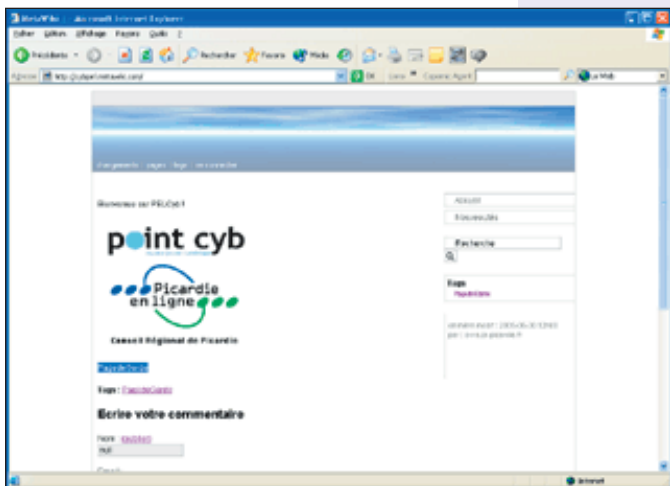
WikiniWiki - Microsoft Internet Explorer
Fichier Edition Affichage Favoris Outils ?
Précédente Rechercher Favoris Média
Adresse http://pdpicardie.wikini.com/ OK Liens Copernic Agent Le Web
changements pages tags se connecter
Bienvenue sur PDLCybN
point cyb
Picardie en ligne
Conseil Régional de Picardie
PageAccueil
Tags : PageAccueil
Ecrire votre commentaire
Nom : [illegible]
nul
Accueil
Nouveautés
Recherche
Tags
PageAccueil
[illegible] : 2005-05-30 13:53
par : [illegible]
Internet